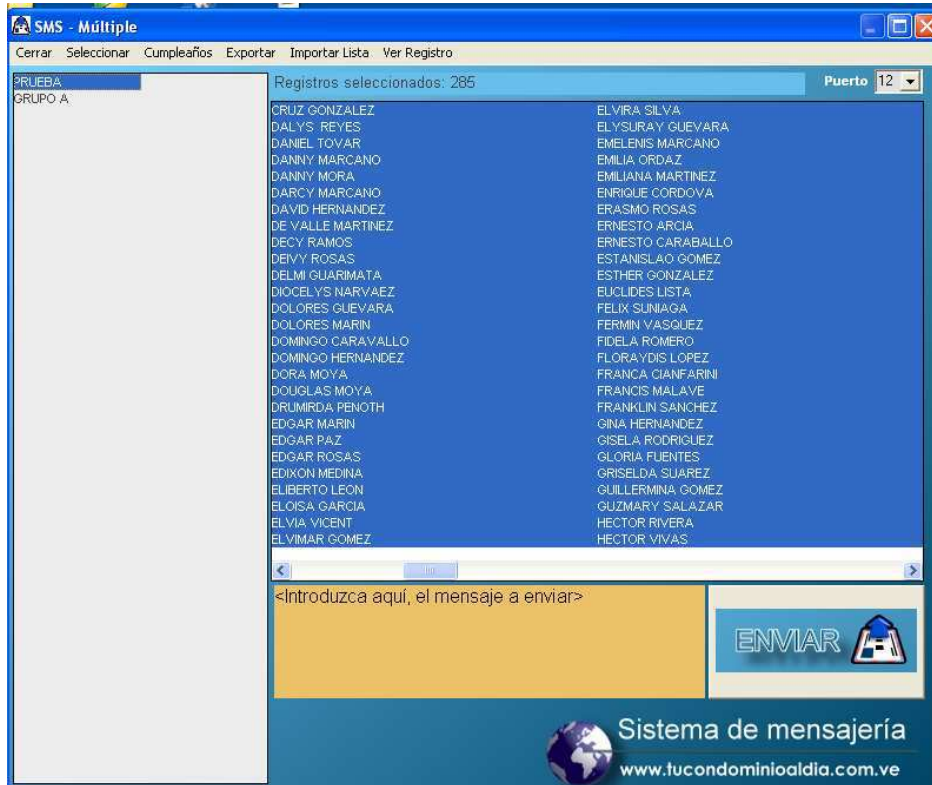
SMS - Múltiple

Cerrar Seleccionar Cumpleaños Exportar Importar Lista Ver Registro

PRUEBA
GRUPO A

Registros seleccionados: 285

Puerto 12

CRUZ GONZALEZ
DALYS REYES
DANIEL TOVAR
DANNY MARCANO
DANNY MORA
DARCY MARCANO
DAVID HERNANDEZ
DE VALLE MARTINEZ
DECY RAMOS
DEIVY ROSAS
DELMI GUARIMATA
DIOCELYS NARVAEZ
DOLORES GUEVARA
DOLORES MARIN
DOMINGO CARAVALLO
DOMINGO HERNANDEZ
DORA MOYA
DOUGLAS MOYA
DRUMIRDA PENOTH
EDGAR MARIN
EDGAR PAZ
EDGAR ROSAS
EDIXON MEDINA
ELIBERTO LEON
ELOISA GARCIA
ELVIA VICENT
ELVIMAR GOMEZ

ELVIRA SILVA
ELYSURAY GUEVARA
EMELENIS MARCANO
EMILIA ORDAZ
EMILIANA MARTINEZ
ENRIQUE CORDOVA
ERASMO ROSAS
ERNESTO ARCIA
ERNESTO CARABALLO
ESTANISLAO GOMEZ
ESTHER GONZALEZ
EUCLIDES LISTA
FELIX SUNIAGA
FERMIN VASQUEZ
FIDELA ROMERO
FLORAYDIS LOPEZ
FRANCA CIANFARINI
FRANCIS MALAVE
FRANKLIN SANCHEZ
GINA HERNANDEZ
GISELA RODRIGUEZ
GLORIA FUENTES
GRISELDA SUAREZ
GUILLERMINA GOMEZ
GUZMARY SALAZAR
HECTOR RIVERA
HECTOR VIVAS

<Introduzca aquí, el mensaje a enviar>

ENVIAR

Sistema de mensajería
www.tucondominioaldia.com.ve